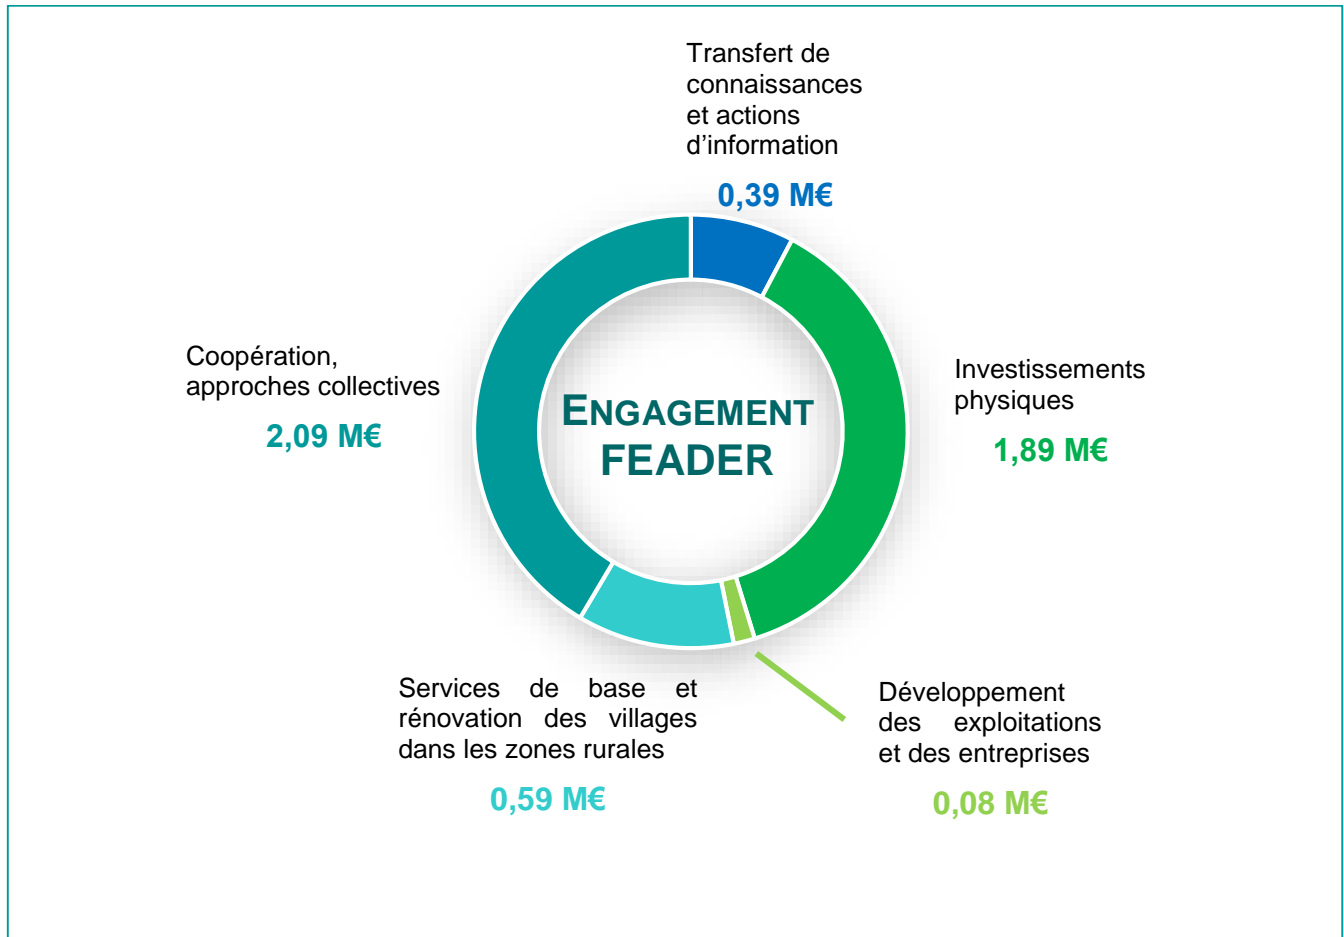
Transfert de connaissances et actions d’information

0,39 M€

Coopération, approches collectives

2,09 M€

ENGAGEMENT FEADER

Investissements physiques

1,89 M€

Services de base et rénovation des villages dans les zones rurales

0,59 M€

Développement des exploitations et des entreprises

0,08 M€